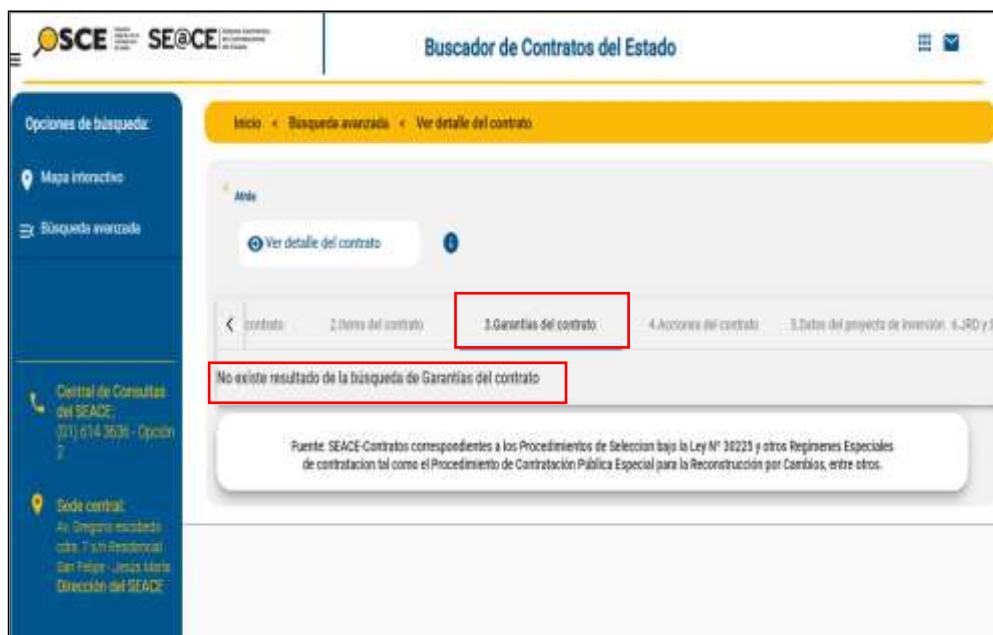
OSCE SE@CE

Buscador de Contratos del Estado

Opciones de búsqueda:

Mapa interactivo

Búsqueda avanzada

Central de Consultas del SEACE: (01) 614 3636 - Opción 2

Sede central: Av. Gregorio escobedo cdra. 7 s/n Residencial San Felipe - Jesús María Dirección del SEACE

Inicio • Búsqueda avanzada • Ver detalle del contrato

Atrás

Ver detalle del contrato

contrato 2.Items del contrato 3.Garantías del contrato 4.Acciones del contrato 5.Datos del proyecto de inversión 6.JRD y S

No existe resultado de la búsqueda de Garantías del contrato

Fuente: SEACE-Contratos correspondientes a los Procedimientos de Seleccion bajo la Ley N° 30225 y otros Regimenes Especiales de contratacion tal como el Procedimiento de Contratación Pública Especial para la Reconstrucción por Cambios, entre otros.